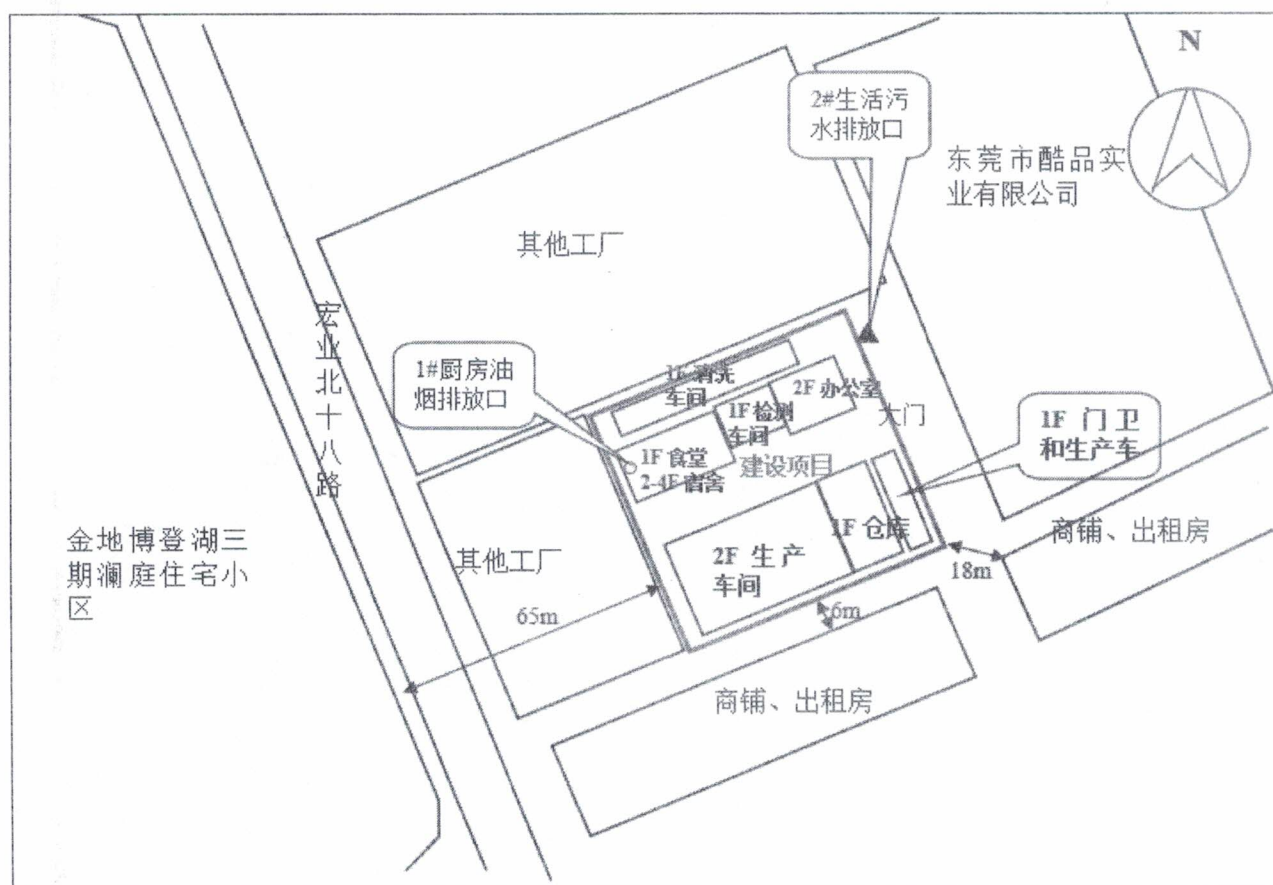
N

2#生活污水排放口

东莞市酷品实业有限公司

其他工厂

宏业北十八路

1#厨房油烟排放口

1F 清洗车间

2F 办公室

1F 检测车间

大门

1F 门卫和生产车

1F 食堂 2-4F 宿舍

建设项目

1F 仓库

商铺、出租房

金地博登湖三期澜庭住宅小区

其他工厂

2F 生产车间

18m

65m

6m

商铺、出租房